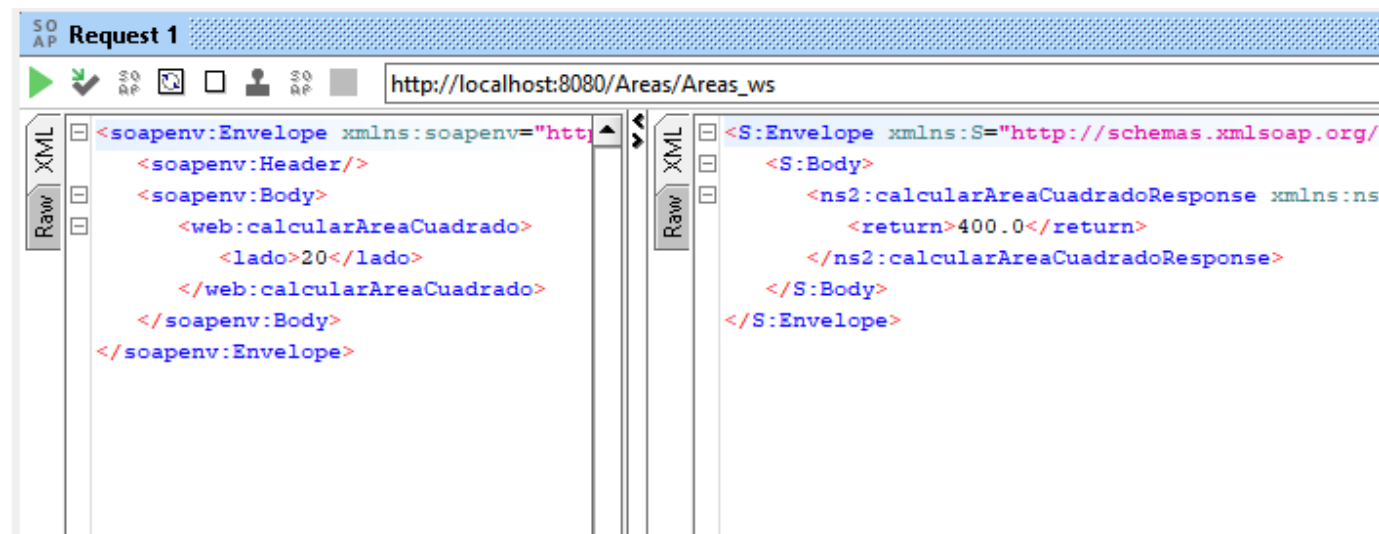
SO AP Request 1

http://localhost:8080/Areas/Areas_ws

XML
Raw

<soapenv:Envelope xmlns:soapenv="http
<soapenv:Header/>
<soapenv:Body>
<web:calcularAreaCuadrado>
<lado>20</lado>
</web:calcularAreaCuadrado>
</soapenv:Body>
</soapenv:Envelope>

XML
Raw

<S:Envelope xmlns:S="http://schemas.xmlsoap.org/
<S:Body>
<ns2:calcularAreaCuadradoResponse xmlns:ns
<return>400.0</return>
</ns2:calcularAreaCuadradoResponse>
</S:Body>
</S:Envelope>